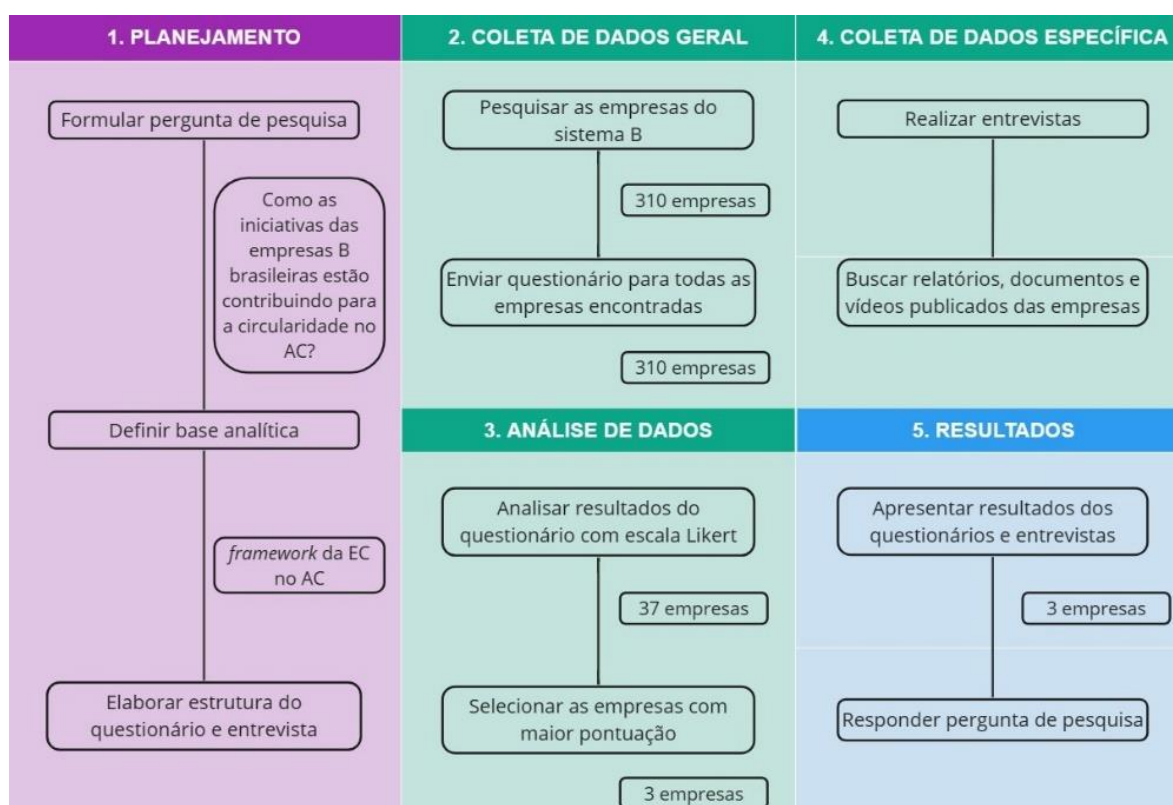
1. PLANEJAMENTO

Formular pergunta de pesquisa

Como as iniciativas das empresas B brasileiras estão contribuindo para a circularidade no AC?

Definir base analítica

*framework* da EC no AC

Elaborar estrutura do questionário e entrevista

2. COLETA DE DADOS GERAL

Pesquisar as empresas do sistema B

310 empresas

Enviar questionário para todas as empresas encontradas

310 empresas

3. ANÁLISE DE DADOS

Analisar resultados do questionário com escala Likert

37 empresas

Selecionar as empresas com maior pontuação

3 empresas

4. COLETA DE DADOS ESPECÍFICA

Realizar entrevistas

Buscar relatórios, documentos e vídeos publicados das empresas

5. RESULTADOS

Apresentar resultados dos questionários e entrevistas

3 empresas

Responder pergunta de pesquisa